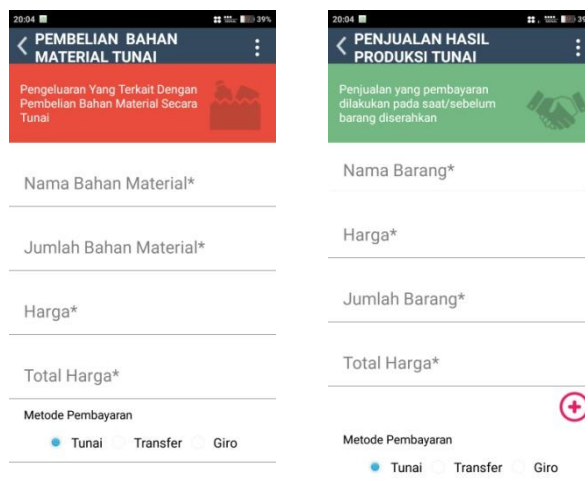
20:04 39%

PEMBELIAN BAHAN MATERIAL TUNAI

Pengeluaran Yang Terkait Dengan Pembelian Bahan Material Secara Tunai

Nama Bahan Material*

Jumlah Bahan Material*

Harga*

Total Harga*

Metode Pembayaran

Tunai Transfer Giro

20:04 39

PENJUALAN HASIL PRODUKSI TUNAI

Penjualan yang pembayaran dilakukan pada saat/sebelum barang diserahkan

Nama Barang*

Harga*

Jumlah Barang*

Total Harga*

Metode Pembayaran

Tunai Transfer Giro